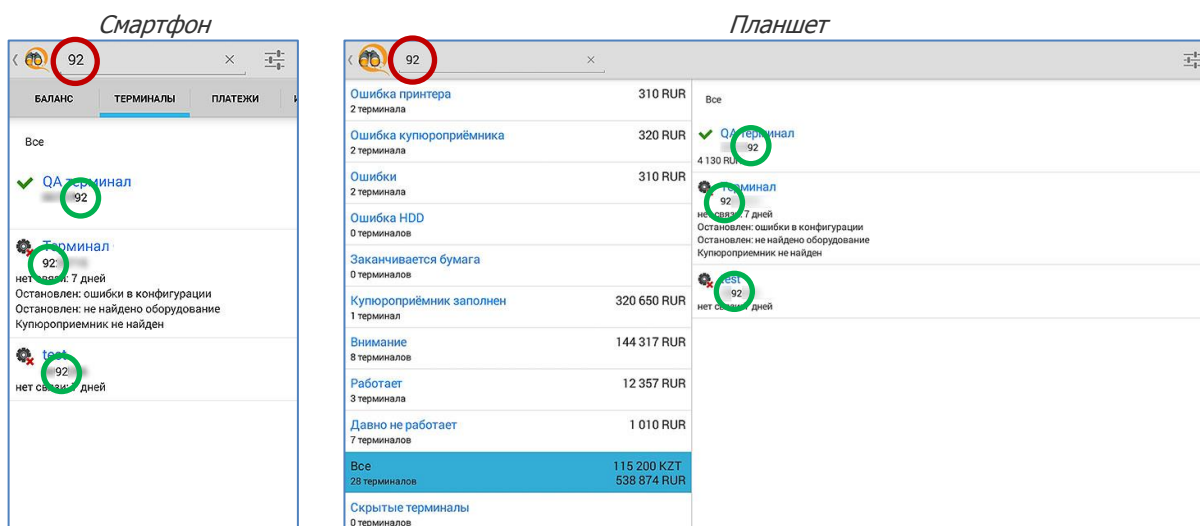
Смартфон

92

БАЛАНС
ТЕРМИНАЛЫ
ПЛАТЕЖИ

Все

QA терминал
92

Терминал
92
нет связи: 7 дней
Остановлен: ошибки в конфигурации
Остановлен: не найдено оборудование
Купюроприемник не найден

test
92
нет связи: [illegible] дней

Планшет

92

Ошибка принтера 310 RUR
2 терминала
Ошибка купюроприёмника 320 RUR
2 терминала
Ошибки 310 RUR
2 терминала
Ошибка HDD
0 терминалов
Заканчивается бумага
0 терминалов
Купюроприёмник заполнен 320 650 RUR
1 терминал
Внимание 144 317 RUR
8 терминалов
Работает 12 357 RUR
3 терминала
Давно не работает 1 010 RUR
7 терминалов
Все 115 200 KZT 538 874 RUR
28 терминалов
Скрытые терминалы
0 терминалов

Все

QA терминал
92
4 130 RUR

Терминал
92
нет связи: 7 дней
Остановлен: ошибки в конфигурации
Остановлен: не найдено оборудование
Купюроприемник не найден

test
92
нет связи: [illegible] дней